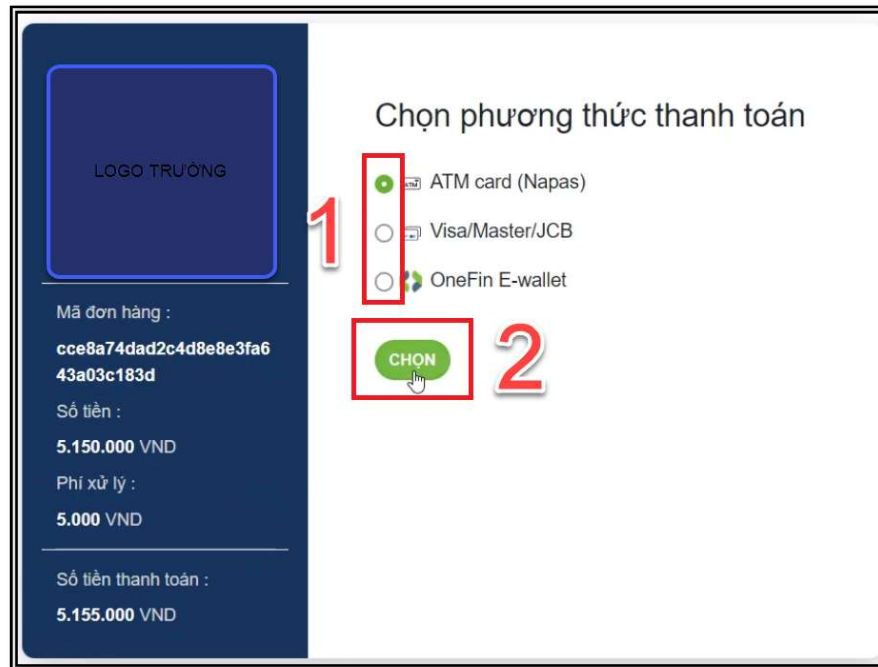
LOGO TRƯỜNG

Mã đơn hàng :

cce8a74dad2c4d8e8e3fa643a03c183d

Số tiền :

5.150.000 VND

Phí xử lý :

5.000 VND

Số tiền thanh toán :

5.155.000 VND

Chọn phương thức thanh toán

1

ATM card (Napas)

Visa/Master/JCB

OneFin E-wallet

CHỌN

2